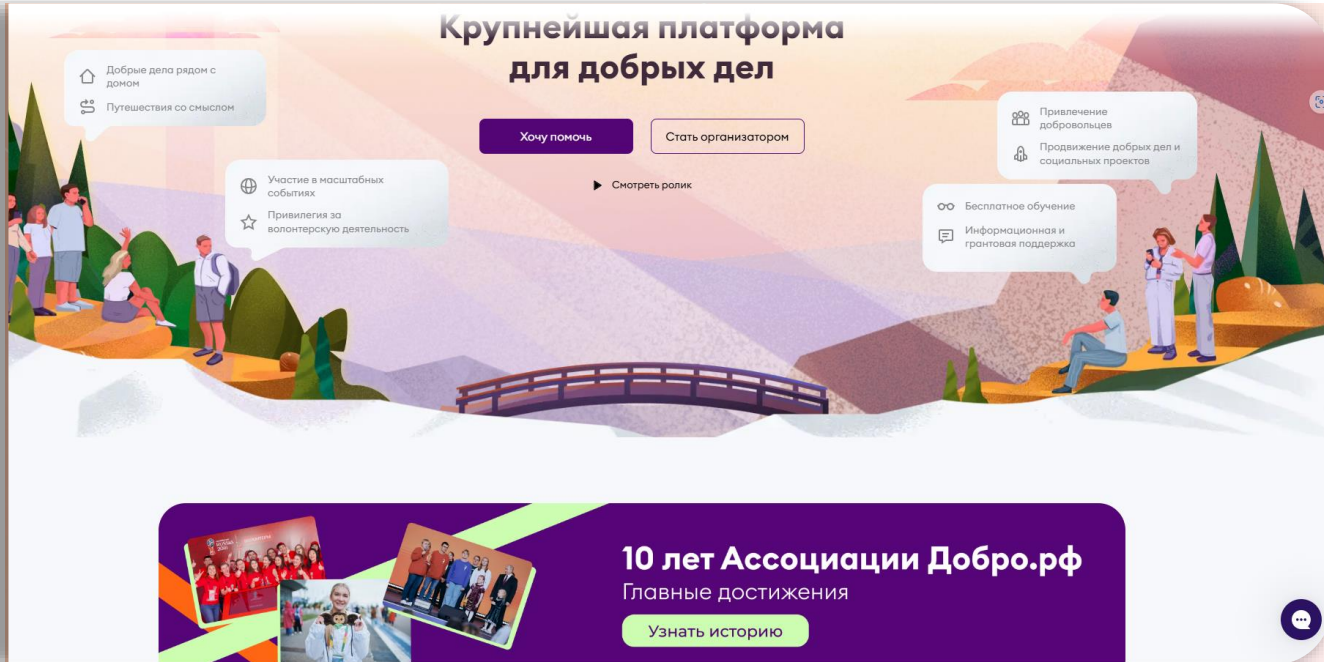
Крупнейшая платформа для добрых дел

Добрые дела рядом с домом
Путешествия со смыслом

Хочу помочь
Стать организатором

Смотреть ролик

Участие в масштабных событиях
Привилегия за волонтерскую деятельность

Привлечение добровольцев
Продвижение добрых дел и социальных проектов

Бесплатное обучение
Информационная и грантовая поддержка

10 лет Ассоциации Добро.рф
Главные достижения
Узнать историю